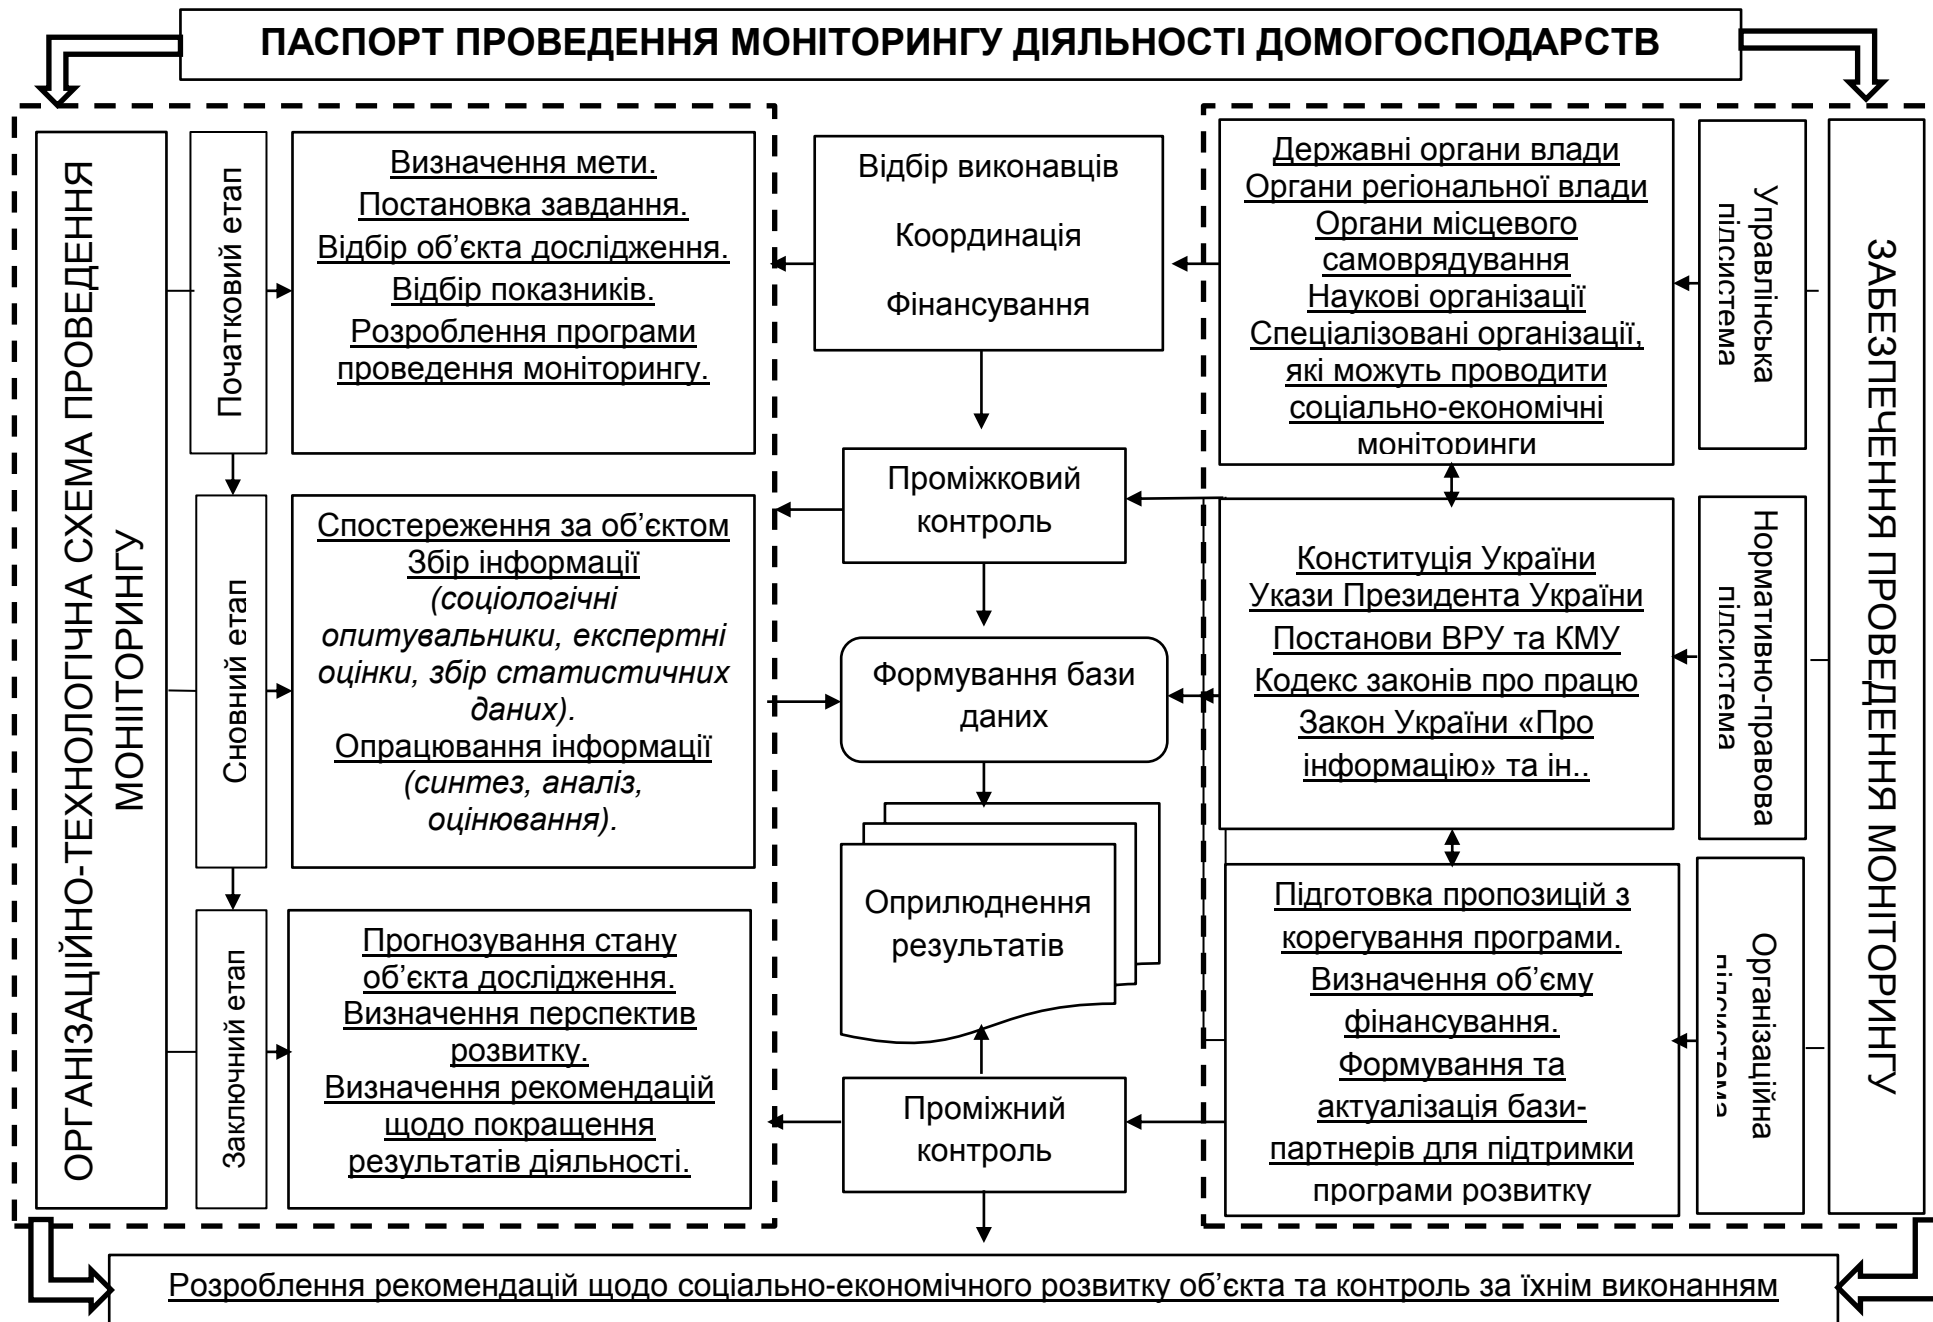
ПАСПОРТ ПРОВЕДЕННЯ МОНІТОРИНГУ ДІЯЛЬНОСТІ ДОМОГОСПОДАРСТВ

ОРГАНІЗАЦІЙНО-ТЕХНОЛОГІЧНА СХЕМА ПРОВЕДЕННЯ МОНІТОРИНГУ

Початковий етап

Визначення мети.
Постановка завдання.
Відбір об'єкта дослідження.
Відбір показників.
Розроблення програми проведення моніторингу.

Сновний етап

Спостереження за об'єктом
Збір інформації
*(соціологічні опитувальники, експертні оцінки, збір статистичних даних).*
Опрацювання інформації
*(синтез, аналіз, оцінювання).*

Заключний етап

Прогнозування стану об'єкта дослідження.
Визначення перспектив розвитку.
Визначення рекомендацій щодо покращення результатів діяльності.

Відбір виконавців

Координація

Фінансування

Проміжковий контроль

Формування бази даних

Оприлюднення результатів

Проміжний контроль

Державні органи влади
Органи регіональної влади
Органи місцевого самоврядування
Наукові організації
Спеціалізовані організації, які можуть проводити соціально-економічні моніторинги

Управлінська підсистема

Конституція України
Укази Президента України
Постанови ВРУ та КМУ
Кодекс законів про працю
Закон України «Про інформацію» та ін..

Нормативно-правова підсистема

Підготовка пропозицій з корегування програми.
Визначення об'єму фінансування.
Формування та актуалізація бази-партнерів для підтримки програми розвитку

Організаційна підсистема

ЗАБЕЗПЕЧЕННЯ ПРОВЕДЕННЯ МОНІТОРИНГУ

Розроблення рекомендацій щодо соціально-економічного розвитку об'єкта та контроль за їхнім виконанням